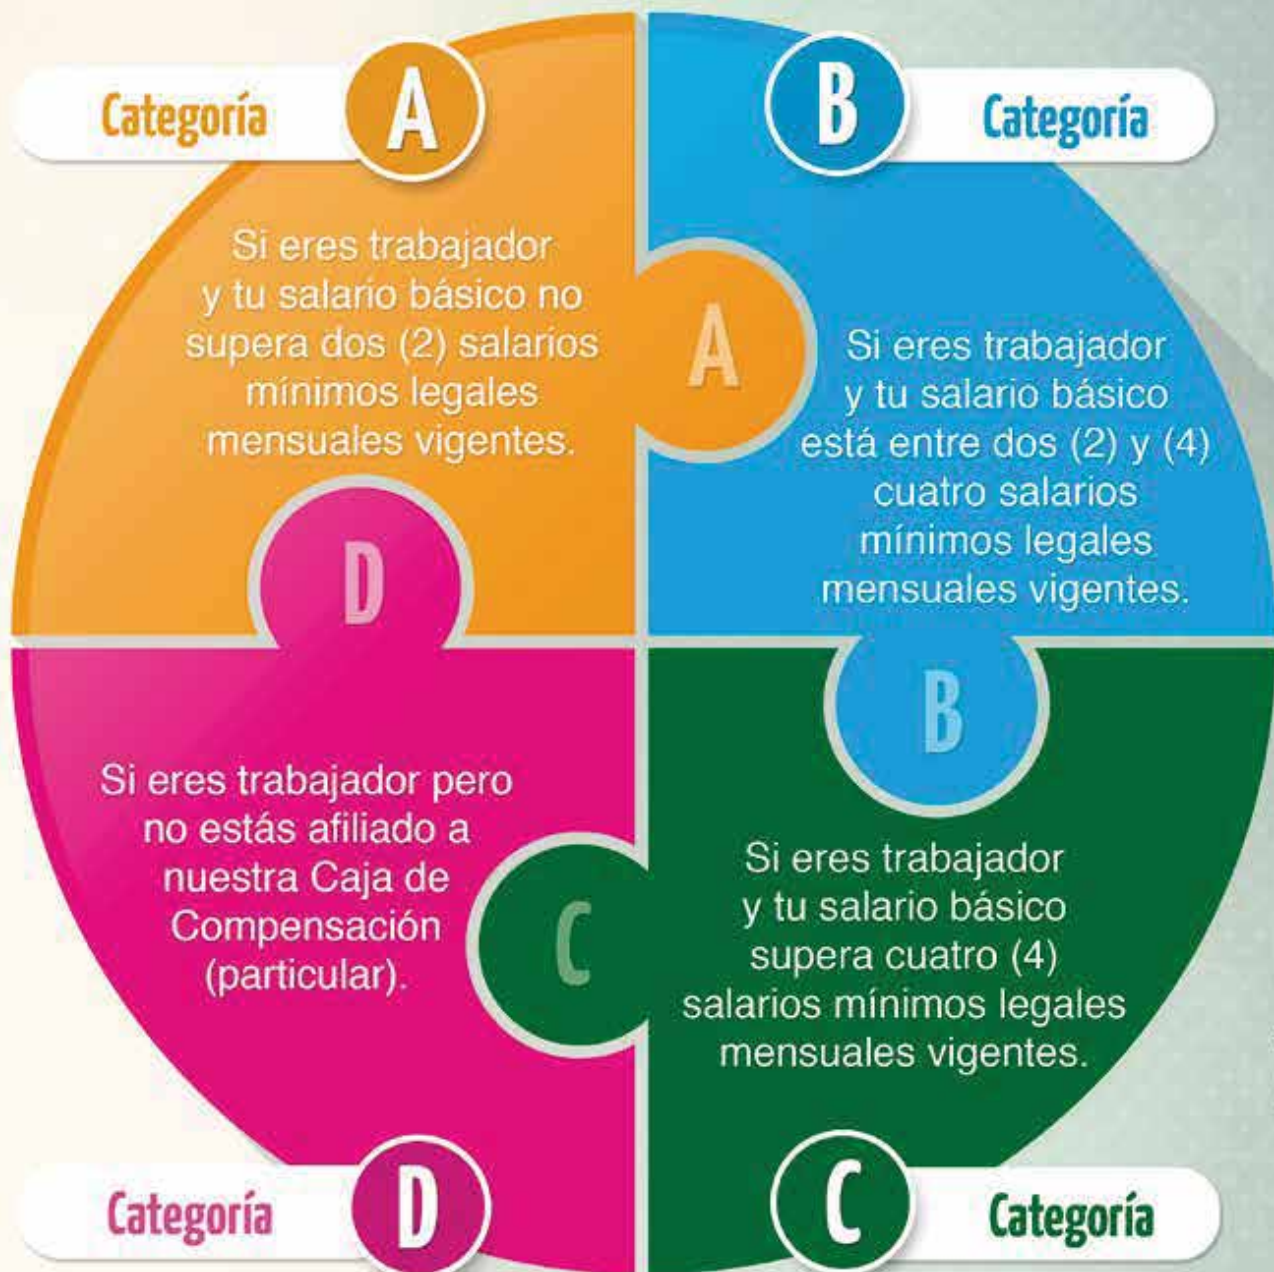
Categoría A

B Categoría

Si eres trabajador y tu salario básico no supera dos (2) salarios mínimos legales mensuales vigentes.

A

Si eres trabajador y tu salario básico está entre dos (2) y (4) cuatro salarios mínimos legales mensuales vigentes.

D

B

Si eres trabajador pero no estás afiliado a nuestra Caja de Compensación (particular).

C

Si eres trabajador y tu salario básico supera cuatro (4) salarios mínimos legales mensuales vigentes.

Categoría D

C Categoría